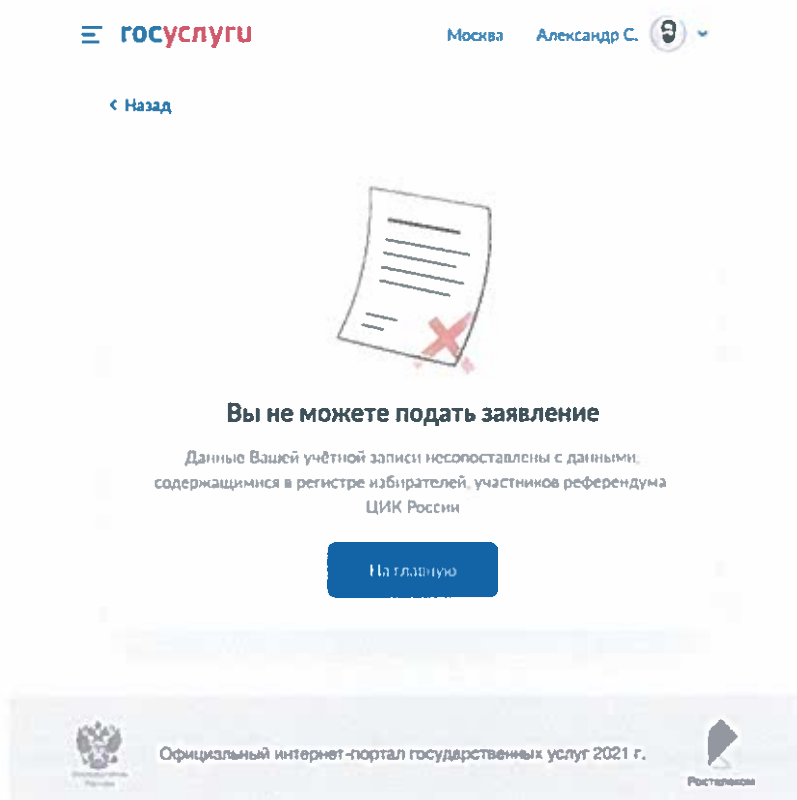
госуслуги

Москва Александр С.

‹ Назад

Вы не можете подать заявление

Данные Вашей учётной записи несопоставлены с данными, содержащимися в регистре избирателей, участников референдума ЦИК России

На главную

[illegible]

Официальный интернет-портал государственных услуг 2021 г.

Ростелеком